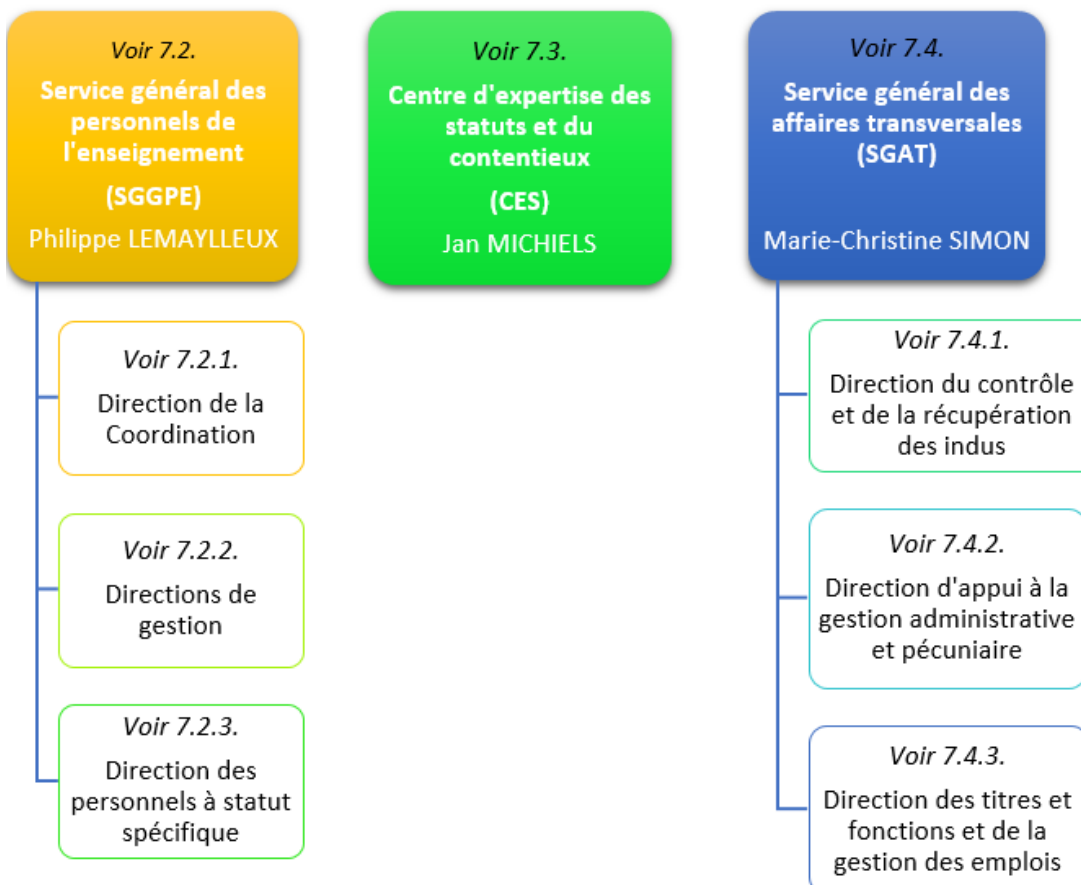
Voir 7.2.
Service général des personnels de l'enseignement
(SGGPE)
Philippe LEMAYLLEUX

Voir 7.2.1.
Direction de la Coordination

Voir 7.2.2.
Directions de gestion

Voir 7.2.3.
Direction des personnels à statut spécifique

Voir 7.3.
Centre d'expertise des statuts et du contentieux
(CES)
Jan MICHIELS

Voir 7.4.
Service général des affaires transversales
(SGAT)
Marie-Christine SIMON

Voir 7.4.1.
Direction du contrôle et de la récupération des indus

Voir 7.4.2.
Direction d'appui à la gestion administrative et pécuniaire

Voir 7.4.3.
Direction des titres et fonctions et de la gestion des emplois